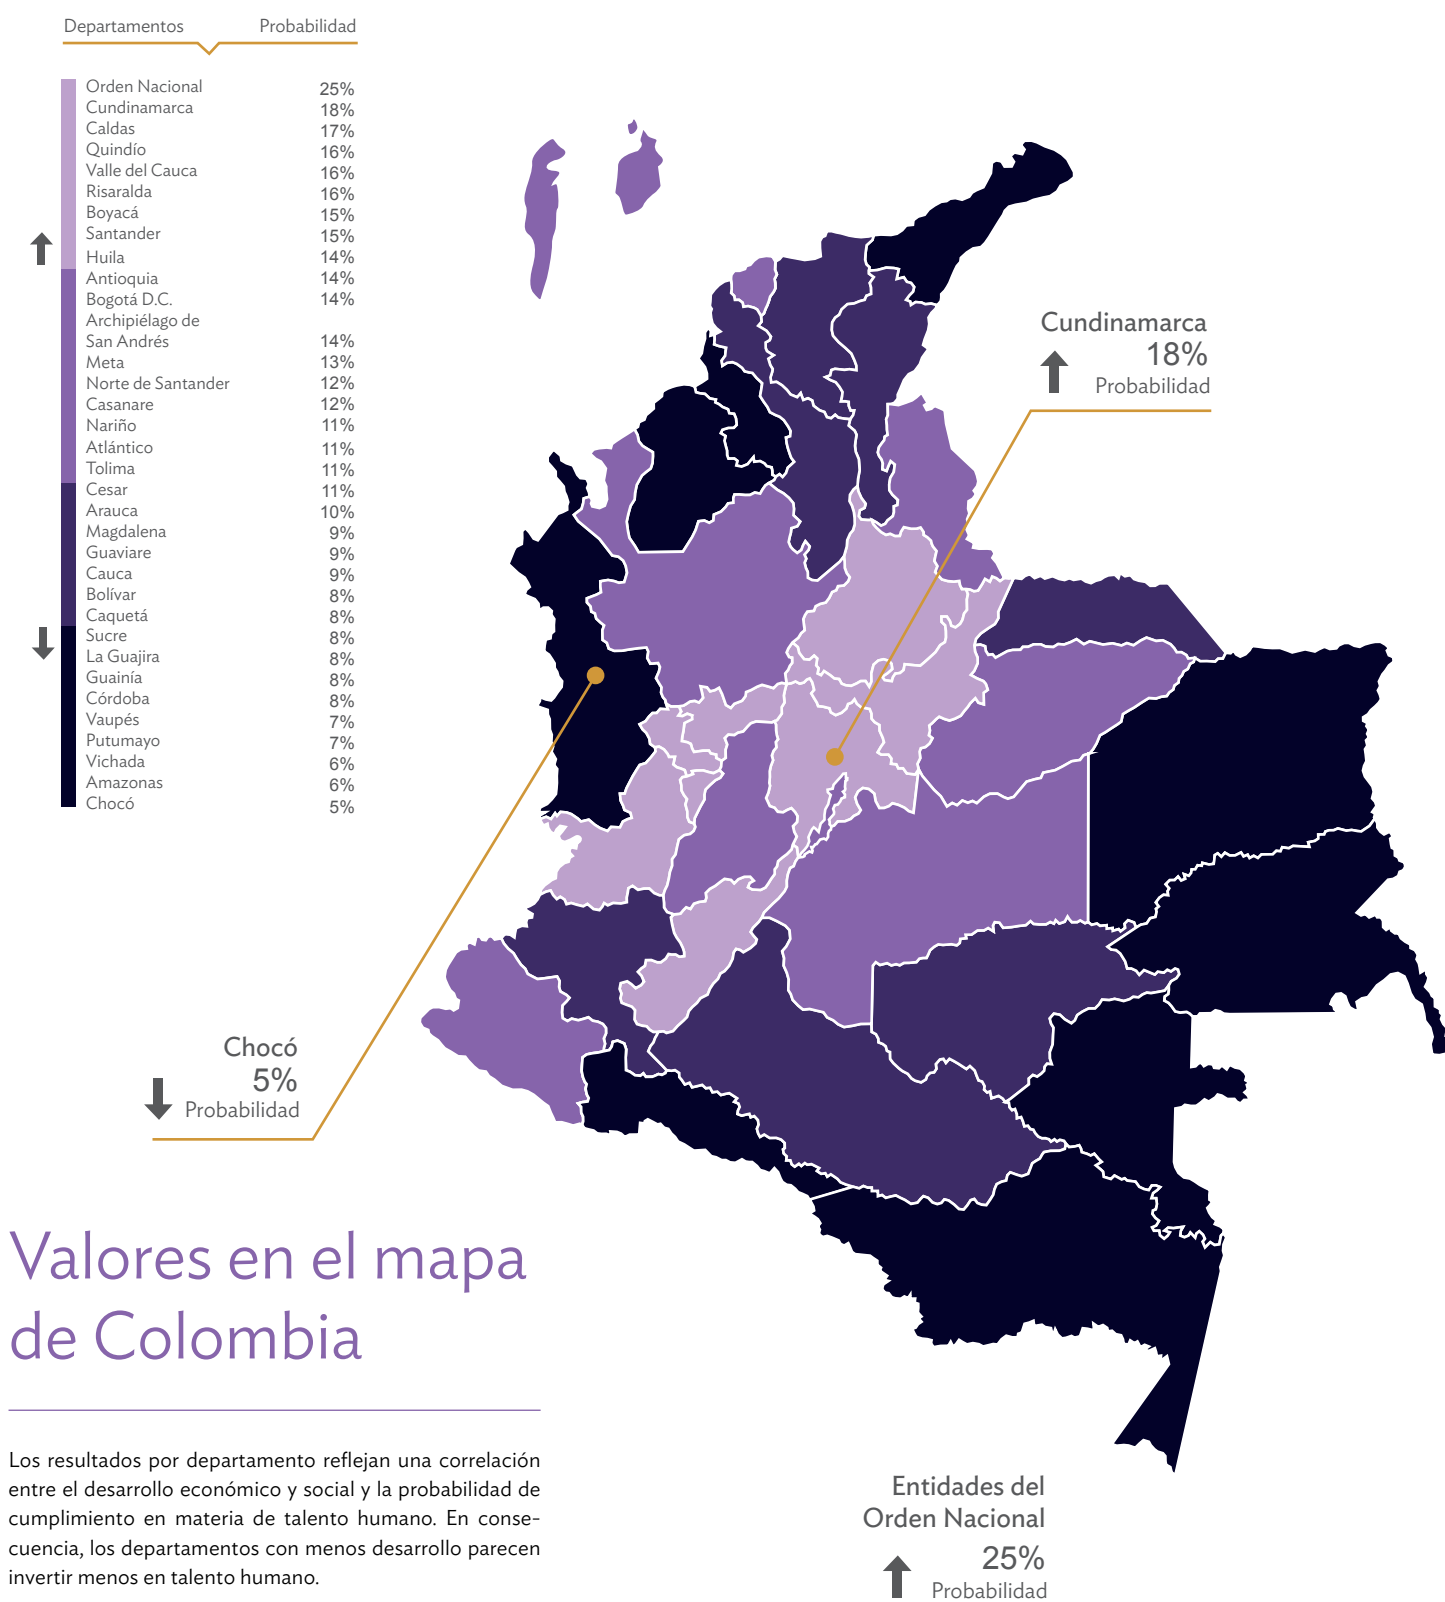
| Departamentos | Probabilidad |
|---|---|
| Orden Nacional | 25% |
| Cundinamarca | 18% |
| Caldas | 17% |
| Quindío | 16% |
| Valle del Cauca | 16% |
| Risaralda | 16% |
| Boyacá | 15% |
| Santander | 15% |
| Huila | 14% |
| Antioquia | 14% |
| Bogotá D.C. | 14% |
| Archipiélago de San Andrés | 14% |
| Meta | 13% |
| Norte de Santander | 12% |
| Casanare | 12% |
| Nariño | 11% |
| Atlántico | 11% |
| Tolima | 11% |
| Cesar | 11% |
| Arauca | 10% |
| Magdalena | 9% |
| Guaviare | 9% |
| Cauca | 9% |
| Bolívar | 8% |
| Caquetá | 8% |
| Sucre | 8% |
| La Guajira | 8% |
| Guainía | 8% |
| Córdoba | 8% |
| Vaupés | 7% |
| Putumayo | 7% |
| Vichada | 6% |
| Amazonas | 6% |
| Chocó | 5% |

Cundinamarca
18%
Probabilidad

Chocó
5%
Probabilidad

Valores en el mapa de Colombia

Los resultados por departamento reflejan una correlación entre el desarrollo económico y social y la probabilidad de cumplimiento en materia de talento humano. En consecuencia, los departamentos con menos desarrollo parecen invertir menos en talento humano.

Entidades del Orden Nacional
25%
Probabilidad